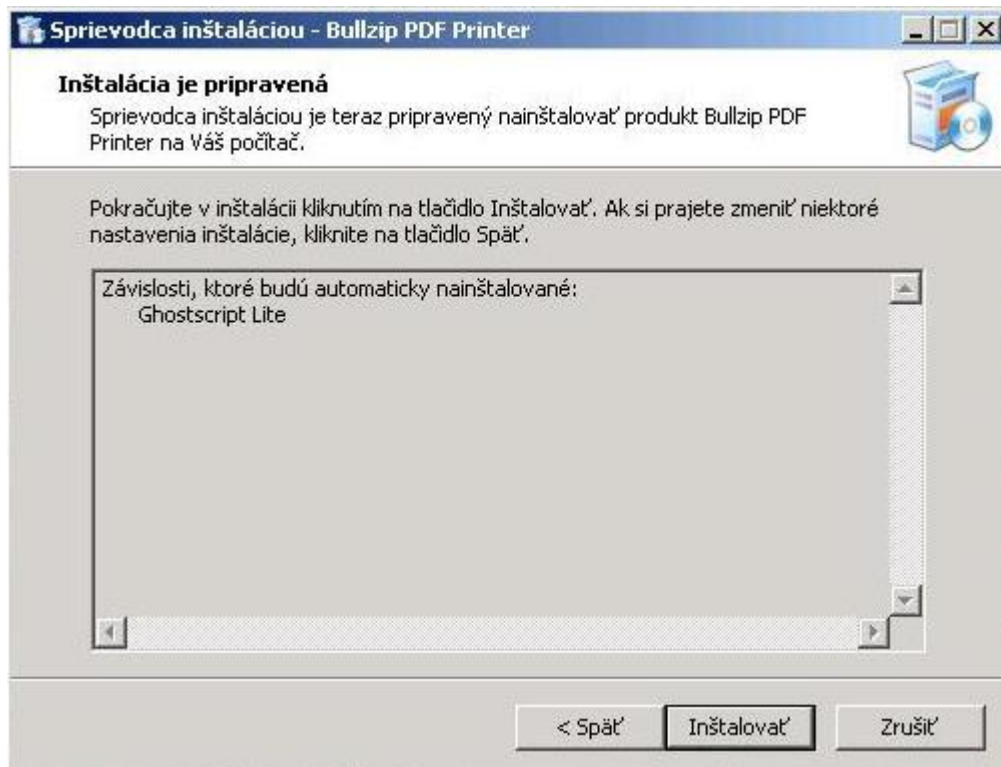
Sprievodca inštaláciou - Bullzip PDF Printer

Inštalácia je pripravená

Sprievodca inštaláciou je teraz pripravený nainštalovať produkt Bullzip PDF Printer na Váš počítač.

Pokračujte v inštalácii kliknutím na tlačidlo Inštalovať. Ak si prajete zmeniť niektoré nastavenia inštalácie, kliknite na tlačidlo Späť.

Závislosti, ktoré budú automaticky nainštalované:
Ghostscript Lite

< Späť | Inštalovať | Zrušiť